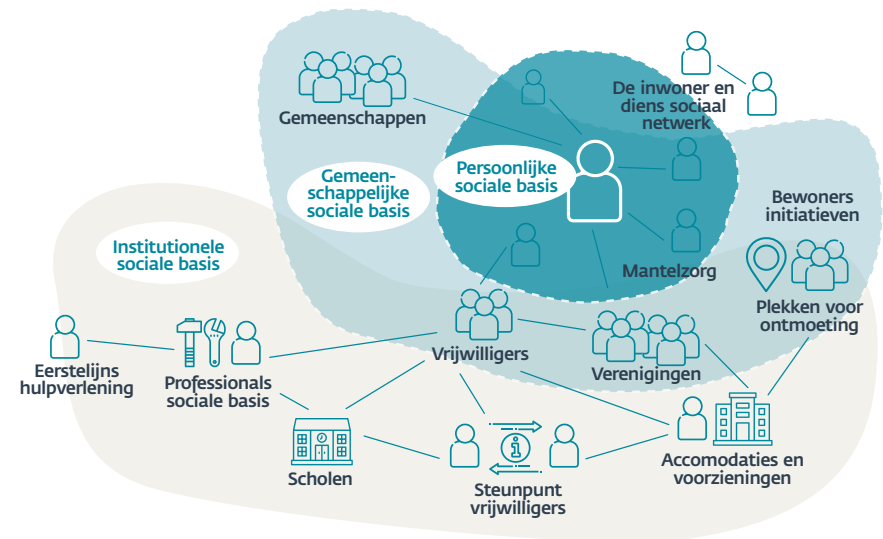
Gemeenschappen

De inwoner en diens sociaal netwerk

Persoonlijke sociale basis

Gemeenschappelijke sociale basis

Bewoners initiatieven

Institutionele sociale basis

Mantelzorg

Plekken voor ontmoeting

Eerstelijns hulpverlening

Professionals sociale basis

Vrijwilligers

Verenigingen

Scholen

Steunpunt vrijwilligers

Accomodaties en voorzieningen